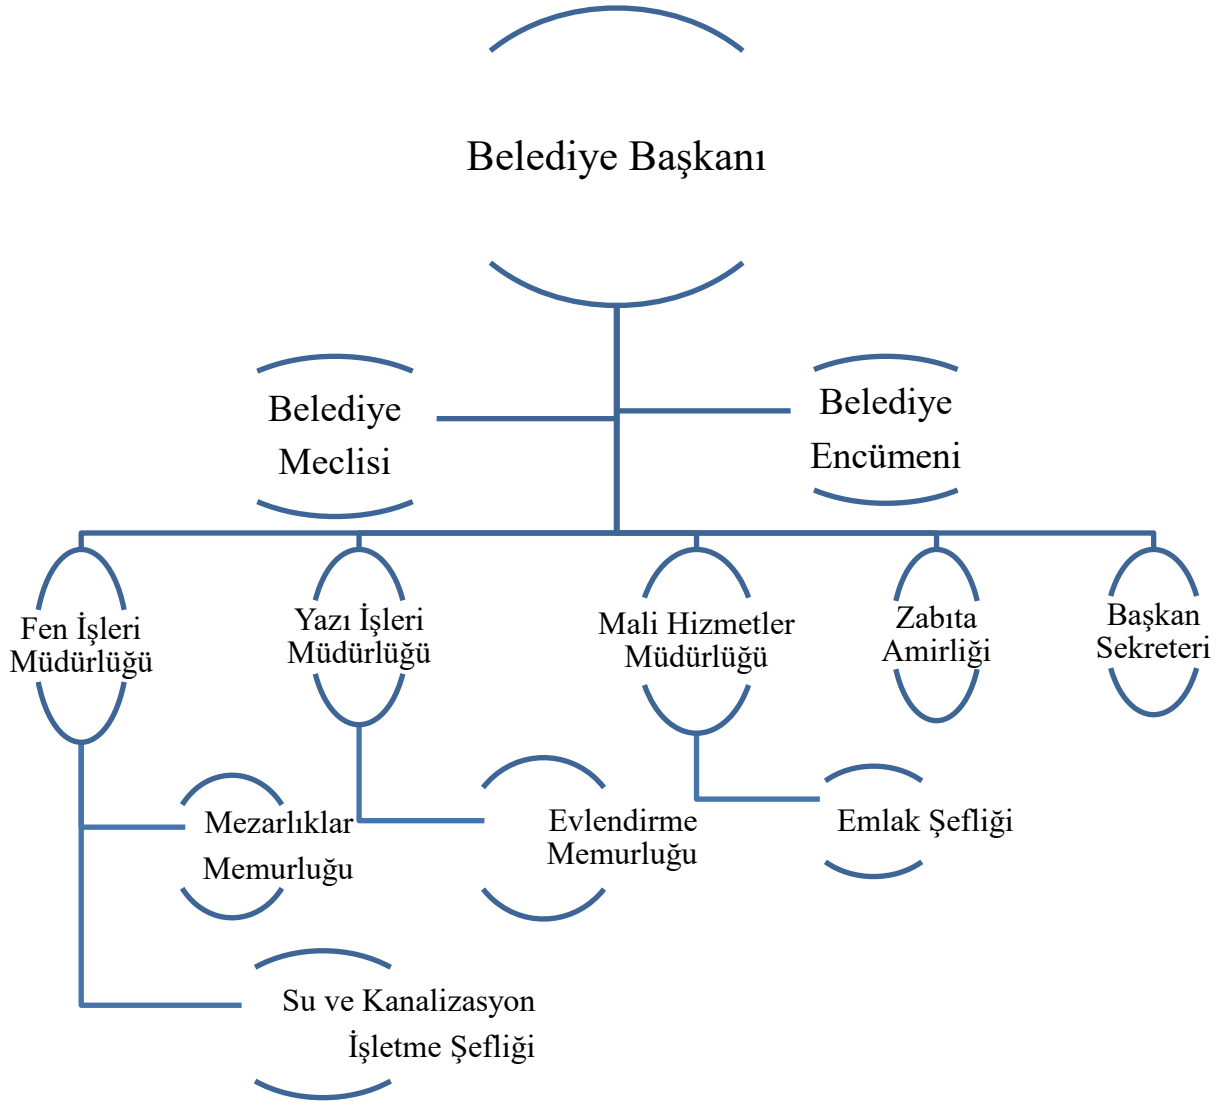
Belediye Başkanı

Belediye Meclisi

Belediye Encümeni

Fen İşleri Müdürlüğü

Yazı İşleri Müdürlüğü

Mali Hizmetler Müdürlüğü

Zabıta Amirliği

Başkan Sekreteri

Mezarlıklar Memurluğu

Evlendirme Memurluğu

Emlak Şefliği

Su ve Kanalizasyon İşletme Şefliği